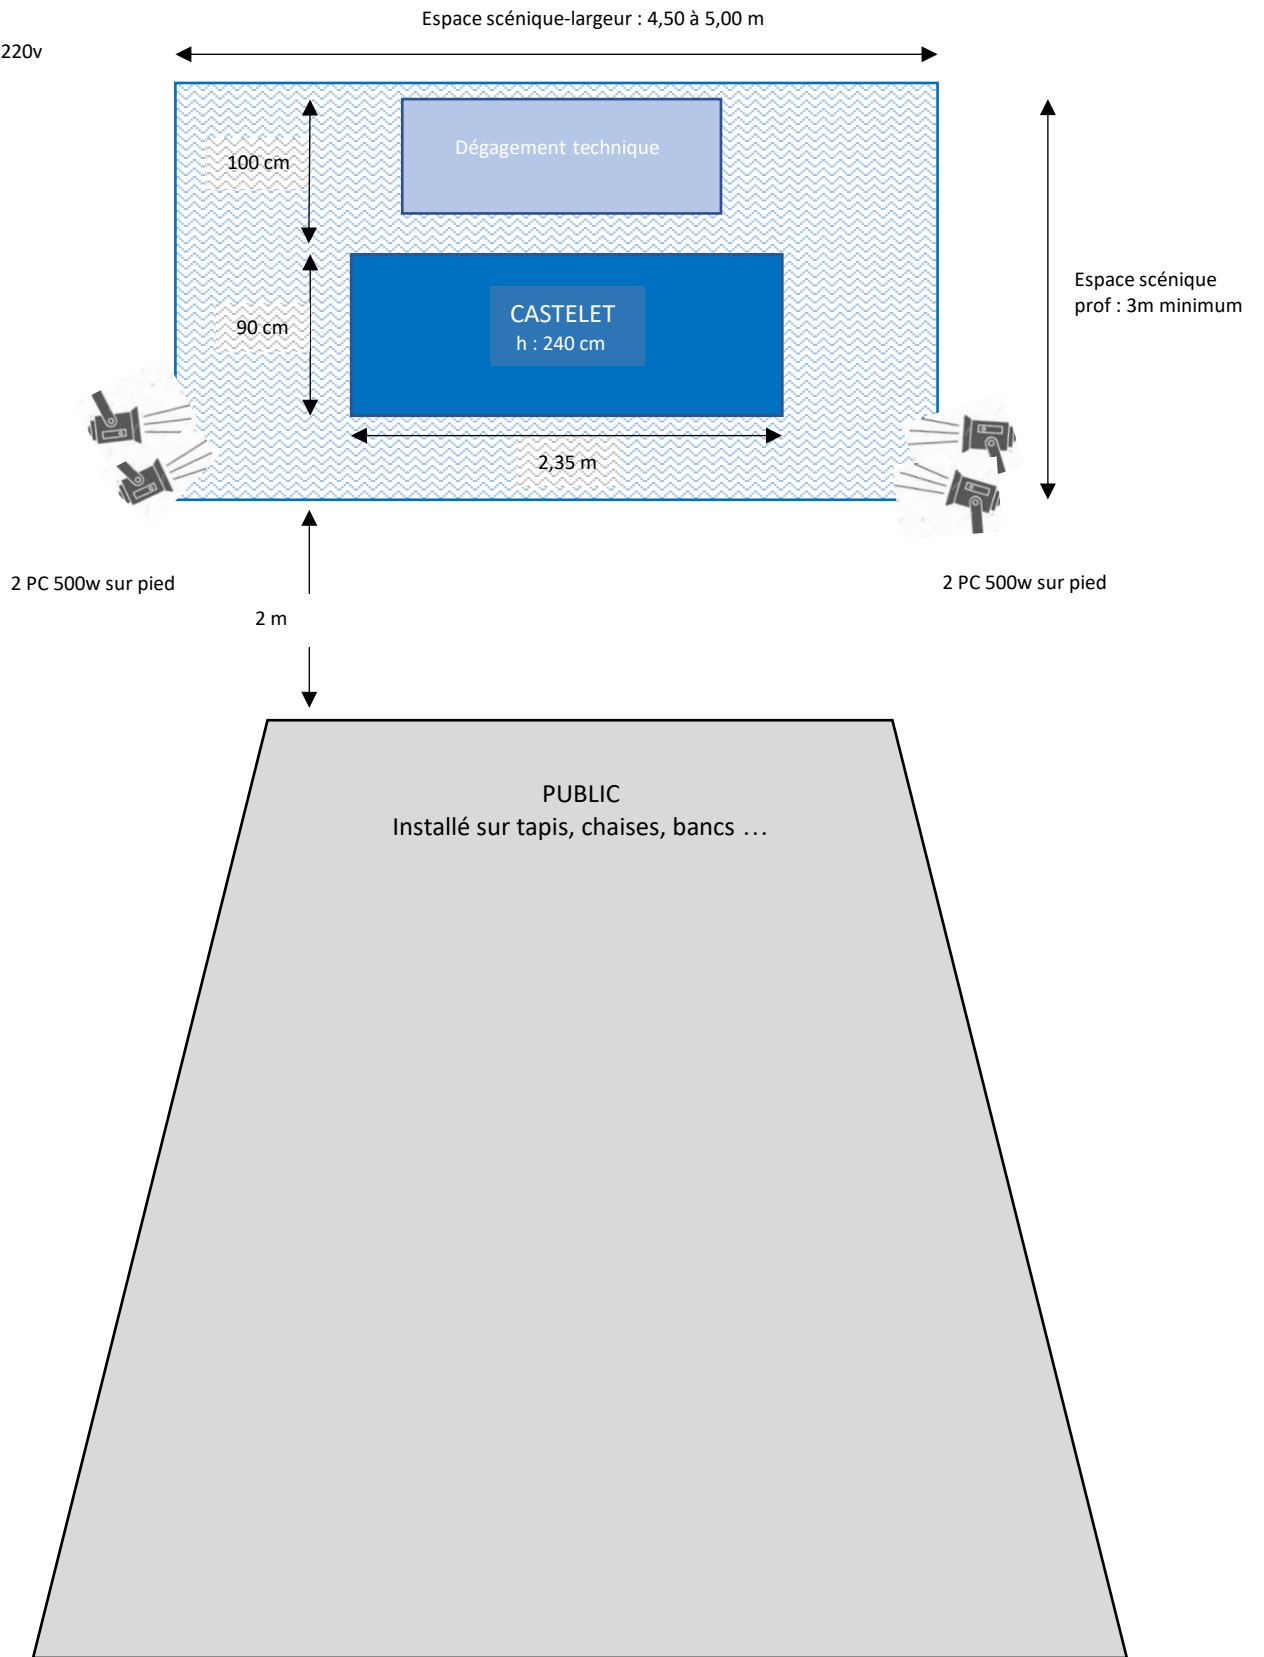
Espace scénique-largeur : 4,50 à 5,00 m

220v

100 cm

Dégagement technique

Espace scénique prof : 3m minimum

90 cm

CASTELET
h : 240 cm

2,35 m

2 PC 500w sur pied

2 PC 500w sur pied

2 m

PUBLIC
Installé sur tapis, chaises, bancs …